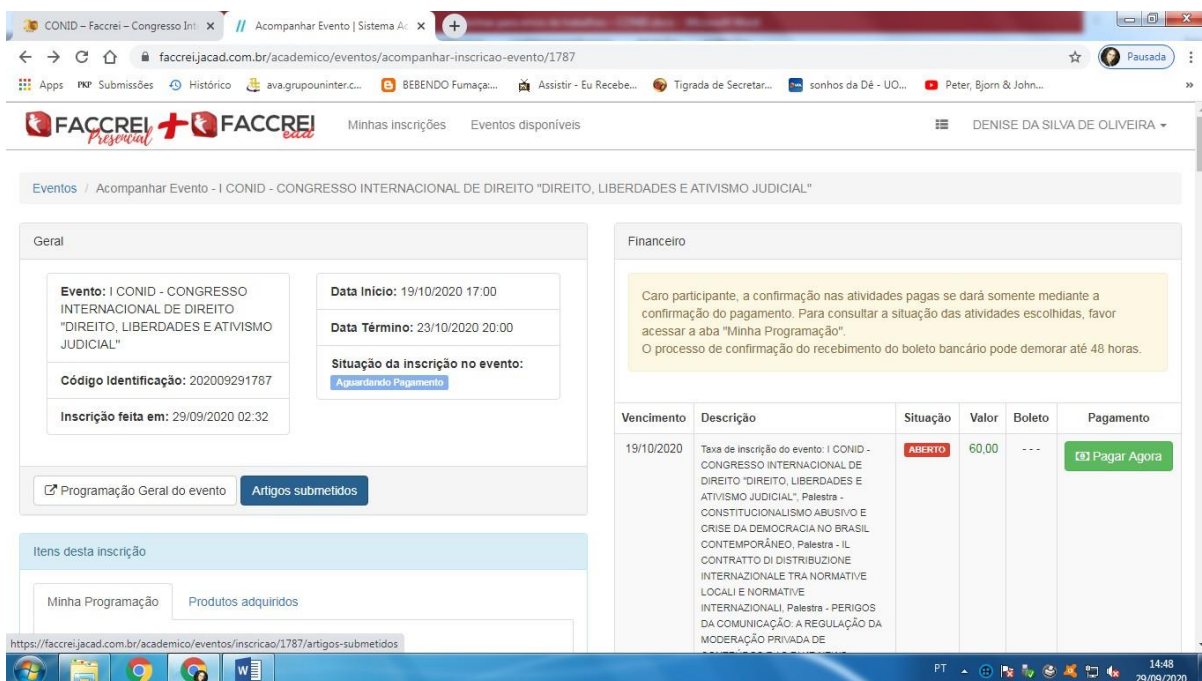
CONID – Faccrei – Congresso Int ×
Acompanhar Evento | Sistema Ac ×
faccrei.jacad.com.br/academico/eventos/acompanhar-inscricao-evento/1787
Pausada
Apps Submissões Histórico ava.grupouninter.c... BEBENDO Fumaça:... Assistir - Eu Recebe... Tigrada de Secretar... sonhos da Dé - UO... Peter, Bjorn & John...

FACCREI Presencial FACCREI ead
Minhas inscrições Eventos disponíveis
DENISE DA SILVA DE OLIVEIRA

Eventos / Acompanhar Evento - I CONID - CONGRESSO INTERNACIONAL DE DIREITO "DIREITO, LIBERDADES E ATIVISMO JUDICIAL"

Geral

Evento: I CONID - CONGRESSO INTERNACIONAL DE DIREITO "DIREITO, LIBERDADES E ATIVISMO JUDICIAL"

Código Identificação: 202009291787

Inscrição feita em: 29/09/2020 02:32

Data Inicio: 19/10/2020 17:00

Data Término: 23/10/2020 20:00

Situação da inscrição no evento:
Aguardando Pagamento

Programação Geral do evento
Artigos submetidos

Itens desta inscrição

Minha Programação
Produtos adquiridos

Financeiro

Caro participante, a confirmação nas atividades pagas se dará somente mediante a confirmação do pagamento. Para consultar a situação das atividades escolhidas, favor acessar a aba "Minha Programação".
O processo de confirmação do recebimento do boleto bancário pode demorar até 48 horas.

| Vencimento | Descrição | Situação | Valor | Boleto | Pagamento |
|---|---|---|---|---|---|
| 19/10/2020 | Taxa de inscrição do evento: I CONID - CONGRESSO INTERNACIONAL DE DIREITO "DIREITO, LIBERDADES E ATIVISMO JUDICIAL", Palestra - CONSTITUCIONALISMO ABUSIVO E CRISE DA DEMOCRACIA NO BRASIL CONTEMPORÂNEO, Palestra - IL CONTRATTO DI DISTRIBUZIONE INTERNAZIONALE TRA NORMATIVE LOCALI E NORMATIVE INTERNAZIONALI, Palestra - PERIGOS DA COMUNICAÇÃO: A REGULAÇÃO DA MODERAÇÃO PRIVADA DE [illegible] | ABERTO | 60,00 | - - - | Pagar Agora |

https://faccrei.jacad.com.br/academico/eventos/inscricao/1787/artigos-submetidos

PT 14:48 29/09/2020